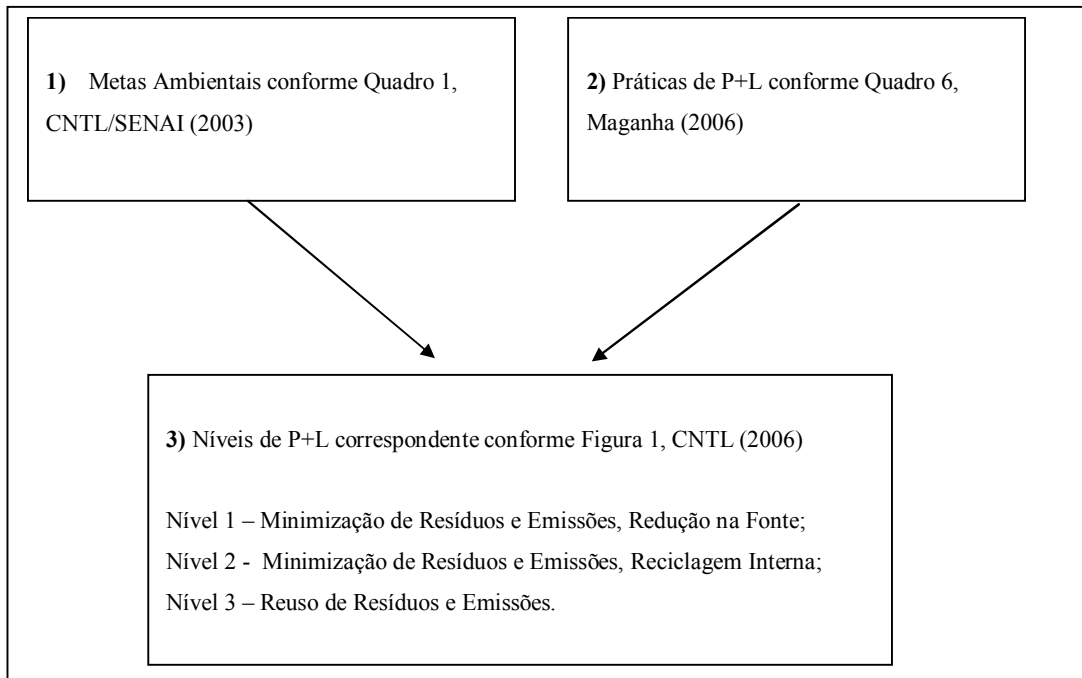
**1)** Metas Ambientais conforme Quadro 1, CNTL/SENAI (2003)

**2)** Práticas de P+L conforme Quadro 6, Maganha (2006)

**3)** Níveis de P+L correspondente conforme Figura 1, CNTL (2006)

Nível 1 – Minimização de Resíduos e Emissões, Redução na Fonte;
Nível 2 - Minimização de Resíduos e Emissões, Reciclagem Interna;
Nível 3 – Reuso de Resíduos e Emissões.